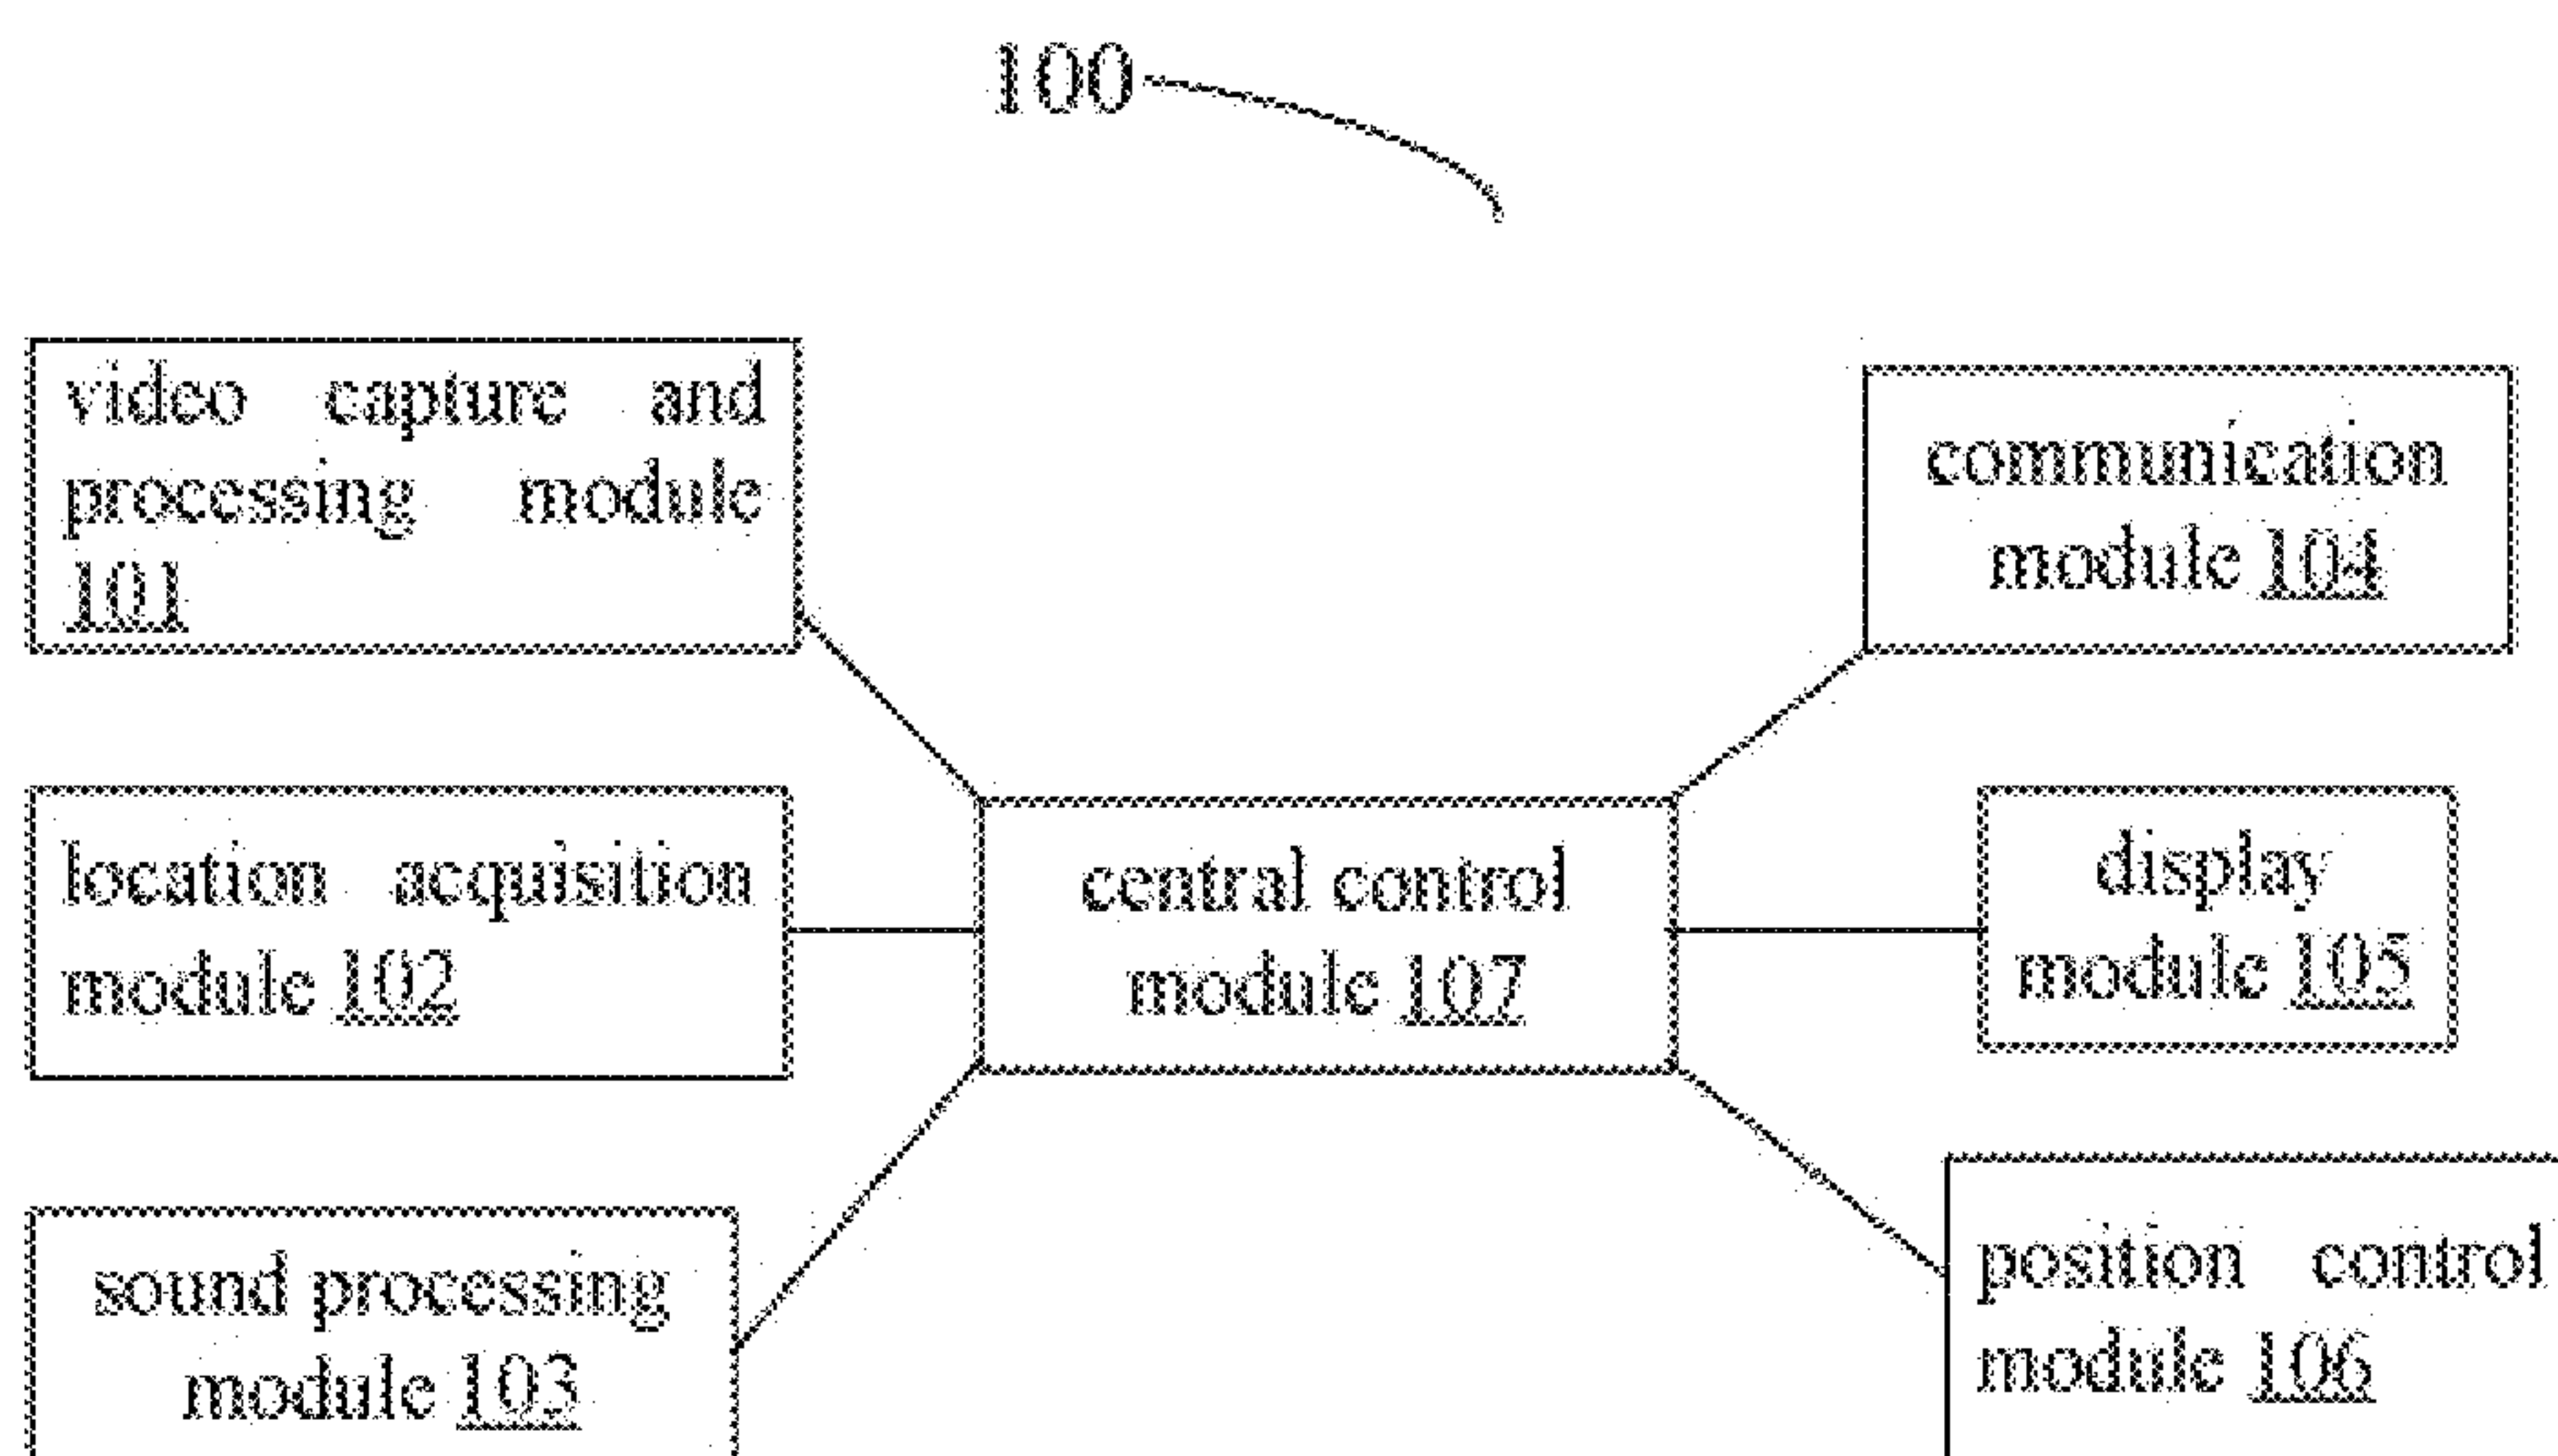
100

video capture and processing module 101

communication module 104

location acquisition module 102

central control module 107

display module 105

sound processing module 103

position control module 106